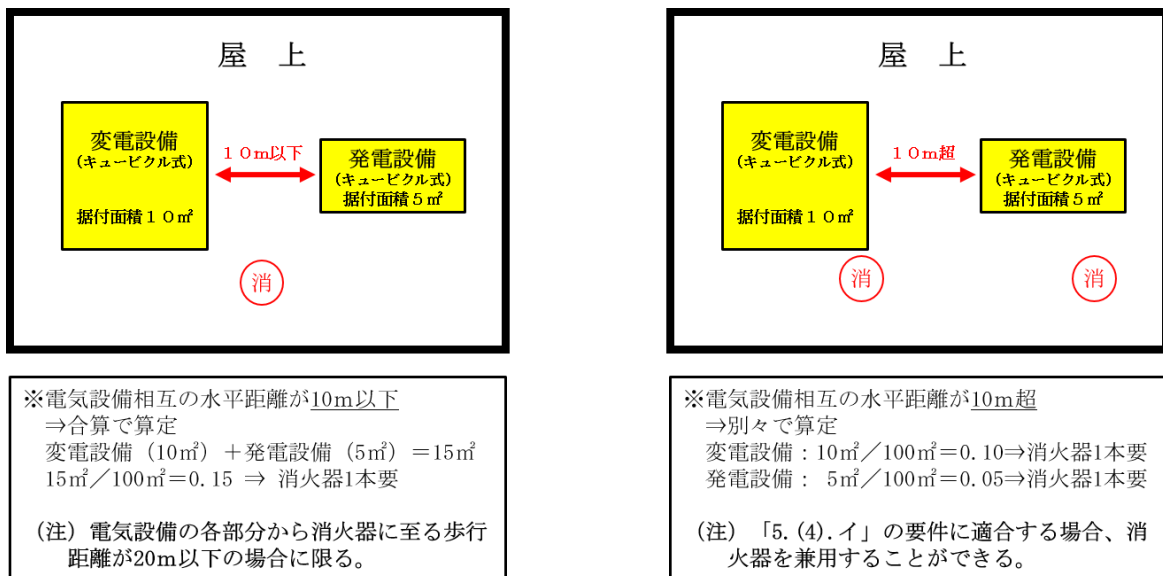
屋　上

変電設備
（キュービクル式）

据付面積１０㎡

１０m以下

発電設備
（キュービクル式）
据付面積５㎡

消

※電気設備相互の水平距離が10m以下
⇒合算で算定
変電設備（10㎡）＋発電設備（5㎡）＝15㎡
15㎡／100㎡＝0.15 ⇒ 消火器1本要

（注）電気設備の各部分から消火器に至る歩行距離が20m以下の場合に限る。

屋　上

変電設備
（キュービクル式）

据付面積１０㎡

１０m超

発電設備
（キュービクル式）
据付面積５㎡

消

消

※電気設備相互の水平距離が10m超
⇒別々で算定
変電設備：10㎡／100㎡＝0.10⇒消火器1本要
発電設備：　5㎡／100㎡＝0.05⇒消火器1本要

（注）「5.(4).イ」の要件に適合する場合、消火器を兼用することができる。